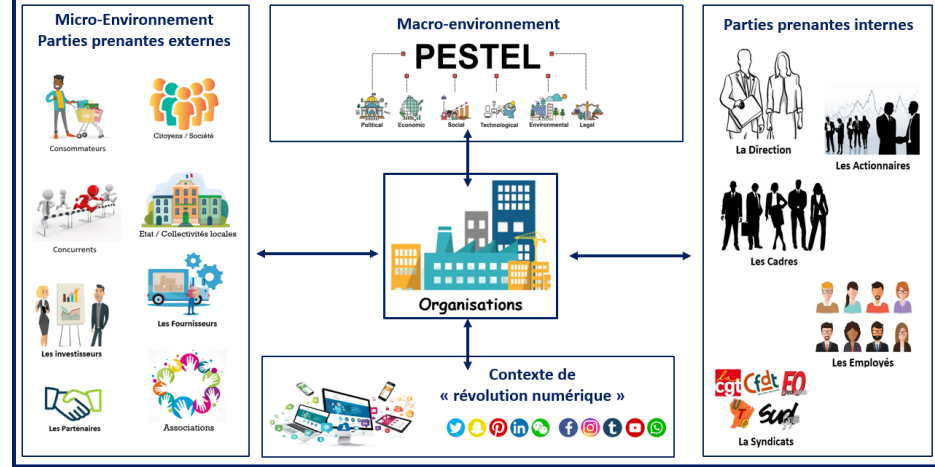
Micro-Environnement
Parties prenantes externes

Consommateurs

Citoyens / Société

Concurrents

Etat / Collectivités locales

Les Fournisseurs

Les investisseurs

Les Partenaires

Associations

Macro-environnement

PESTEL

Political Economic Social Technological Environmental Legal

Organisations

Contexte de « révolution numérique »

Parties prenantes internes

La Direction

Les Actionnaires

Les Cadres

Les Employés

cgt CFDT FO Sud

La Syndicats